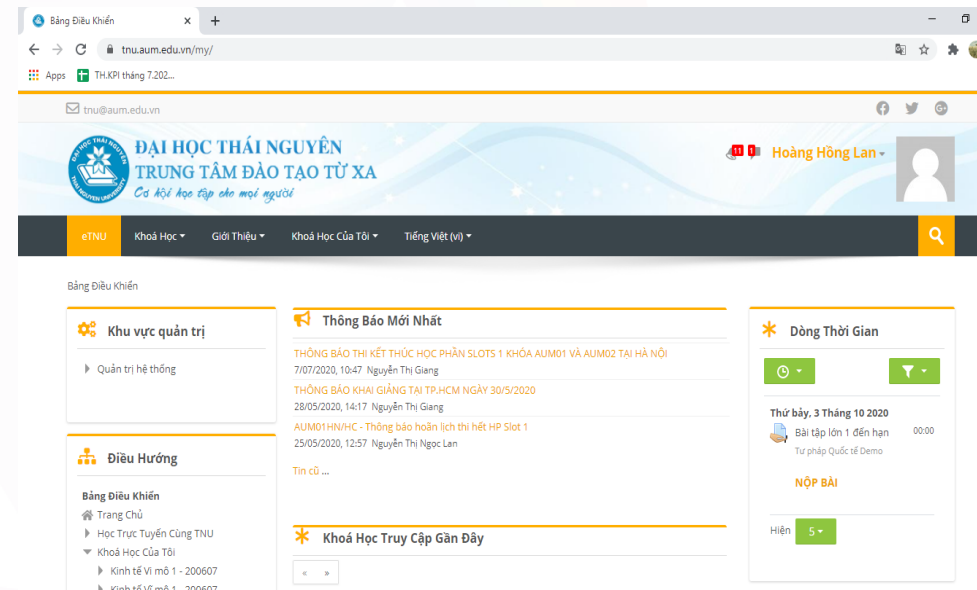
Bảng Điều Khiển ×

tnu.aum.edu.vn/my/

Apps TH.KPI tháng 7.202...

tnu@aum.edu.vn

ĐẠI HỌC THÁI NGUYÊN
TRUNG TÂM ĐÀO TẠO TỪ XA
Cơ hội học tập cho mọi người

11 1 Hoàng Hồng Lan

eTNU Khoá Học Giới Thiệu Khoá Học Của Tôi Tiếng Việt (vi)

Bảng Điều Khiển

Khu vực quản trị

Quản trị hệ thống

Điều Hướng

Bảng Điều Khiển
Trang Chủ
Học Trực Tuyến Cùng TNU
Khoá Học Của Tôi
Kinh tế Vi mô 1 - 200607
Kinh tế Vĩ mô 1 - 200607

Thông Báo Mới Nhất

THÔNG BÁO THI KẾT THÚC HỌC PHẦN SLOTS 1 KHÓA AUM01 VÀ AUM02 TẠI HÀ NỘI
7/07/2020, 10:47 Nguyễn Thị Giang
THÔNG BÁO KHAI GIẢNG TẠI TP.HCM NGÀY 30/5/2020
28/05/2020, 14:17 Nguyễn Thị Giang
AUM01HN/HC - Thông báo hoãn lịch thi hết HP Slot 1
25/05/2020, 12:57 Nguyễn Thị Ngọc Lan

Tin cũ ...

Khoá Học Truy Cập Gần Đây

« »

Dòng Thời Gian

Thứ bảy, 3 Tháng 10 2020
Bài tập lớn 1 đến hạn 00:00
Tư pháp Quốc tế Demo

NỘP BÀI

Hiện 5